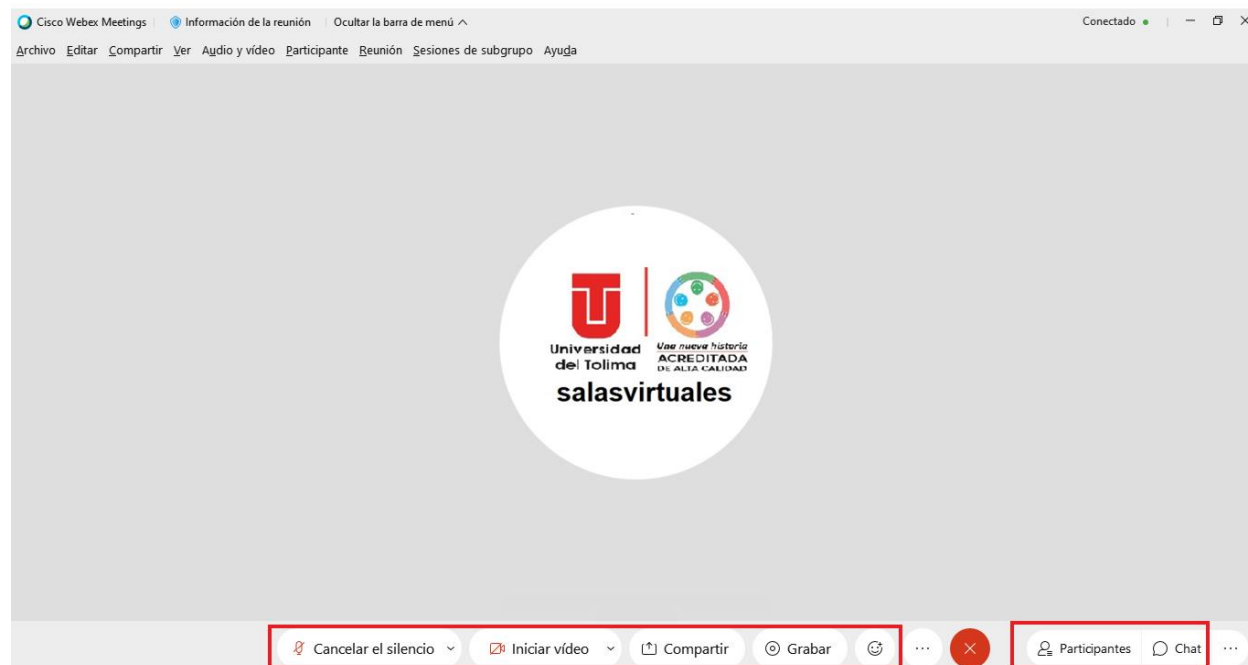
Cisco Webex Meetings | Información de la reunión | Ocultar la barra de menú ^

Conectado •

Archivo Editar Compartir Ver Audio y vídeo Participante Reunión Sesiones de subgrupo Ayuda

Universidad del Tolima

Una nueva historia ACREDITADA DE ALTA CALIDAD

salasvirtuales

Cancelar el silencio

Iniciar vídeo

Compartir

Grabar

Participantes

Chat